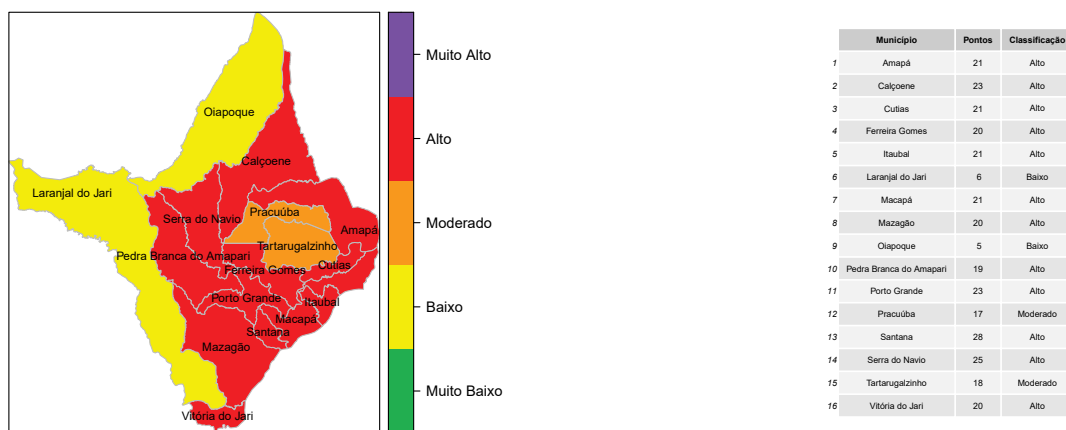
Oiapoque
Calçoene
Laranjal do Jari
Serra do Navio
Pracuúba
Amapá
Tartarugalzinho
Pedra Branca do Amapari
Ferreira Gomes
Cutias
Porto Grande
Itaubal
Macapá
Santana
Mazagão
Vitória do Jari

Muito Alto
Alto
Moderado
Baixo
Muito Baixo

| | Município | Pontos | Classificação |
|---|---|---|---|
| 1 | Amapá | 21 | Alto |
| 2 | Calçoene | 23 | Alto |
| 3 | Cutias | 21 | Alto |
| 4 | Ferreira Gomes | 20 | Alto |
| 5 | Itaubal | 21 | Alto |
| 6 | Laranjal do Jari | 6 | Baixo |
| 7 | Macapá | 21 | Alto |
| 8 | Mazagão | 20 | Alto |
| 9 | Oiapoque | 5 | Baixo |
| 10 | Pedra Branca do Amapari | 19 | Alto |
| 11 | Porto Grande | 23 | Alto |
| 12 | Pracuúba | 17 | Moderado |
| 13 | Santana | 28 | Alto |
| 14 | Serra do Navio | 25 | Alto |
| 15 | Tartarugalzinho | 18 | Moderado |
| 16 | Vitória do Jari | 20 | Alto |